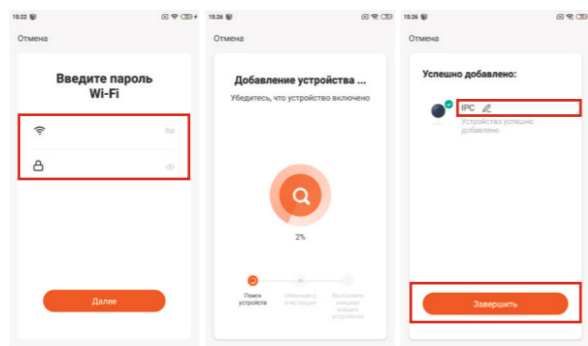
15:22

Отмена

Введите пароль Wi-Fi

Далее

15:26

Отмена

Добавление устройства ...

Убедитесь, что устройство включено

2%

Поиск устройства

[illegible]

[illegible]

15:26

Отмена

Успешно добавлено:

IPC

Устройство успешно добавлено

Завершить